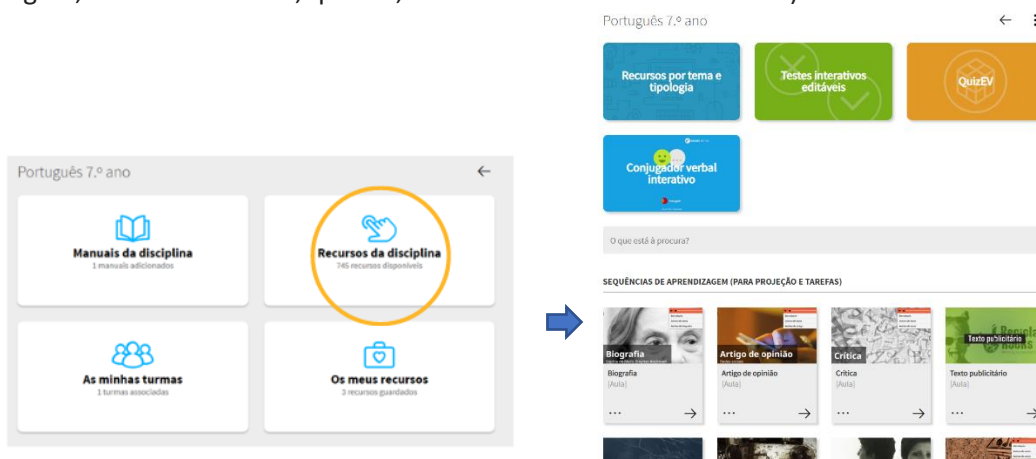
Português 7.º ano

Manuais da disciplina
1 manuais adicionados

Recursos da disciplina
745 recursos disponíveis

As minhas turmas
1 turmas associadas

Os meus recursos
3 recursos guardados

Português 7.º ano

Recursos por tema e tipologia

Testes interativos editáveis

QuizEV

Conjugador verbal interativo

O que está à procura?

SEQUÊNCIAS DE APRENDIZAGEM (PARA PROJEÇÃO E TAREFAS)

Biografia
Biografia
[Aula]

Artigo de opinião
Artigo de opinião
[Aula]

Crítica
Crítica
[Aula]

Texto publicitário
Texto publicitário
[Aula]